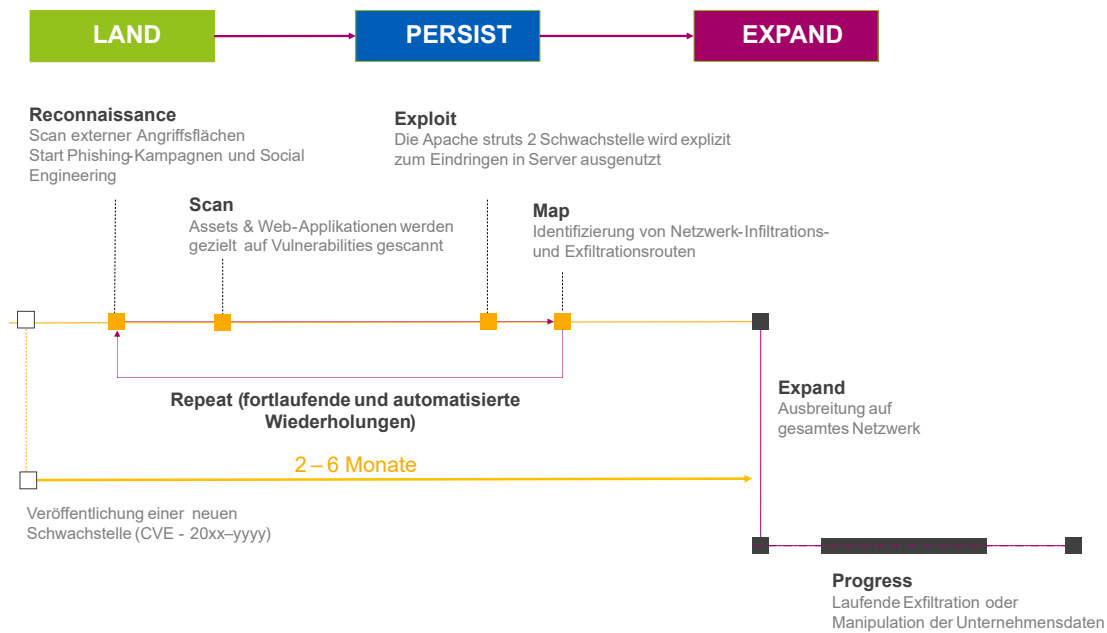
LAND

PERSIST

EXPAND

Reconnaissance
Scan externer Angriffsflächen
Start Phishing-Kampagnen und Social Engineering

Exploit
Die Apache struts 2 Schwachstelle wird explizit zum Eindringen in Server ausgenutzt

Scan
Assets & Web-Applikationen werden gezielt auf Vulnerabilities gescannt

Map
Identifizierung von Netzwerk-Infiltrations- und Exfiltrationsrouten

Repeat (fortlaufende und automatisierte Wiederholungen)

Expand
Ausbreitung auf gesamtes Netzwerk

2 – 6 Monate

Veröffentlichung einer neuen Schwachstelle (CVE - 20xx–yyyy)

Progress
Laufende Exfiltration oder Manipulation der Unternehmensdaten